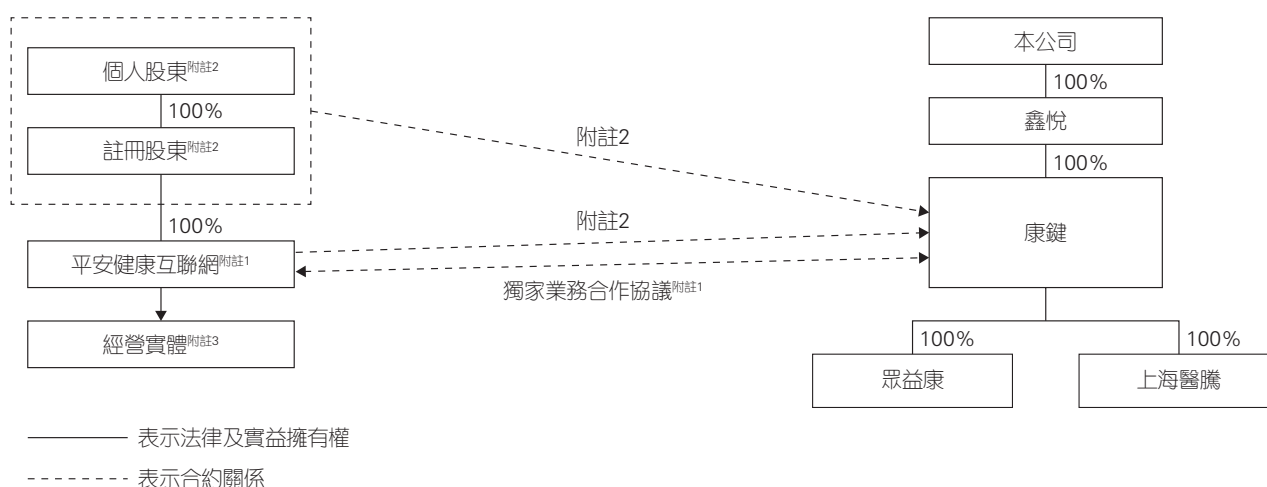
個人股東附註2

100%

註冊股東附註2

100%

平安健康互聯網附註1

經營實體附註3

附註2

附註2

獨家業務合作協議附註1

本公司

100%

鑫悅

100%

康鍵

100%

100%

眾益康

上海醫騰

表示法律及實益擁有權

表示合約關係